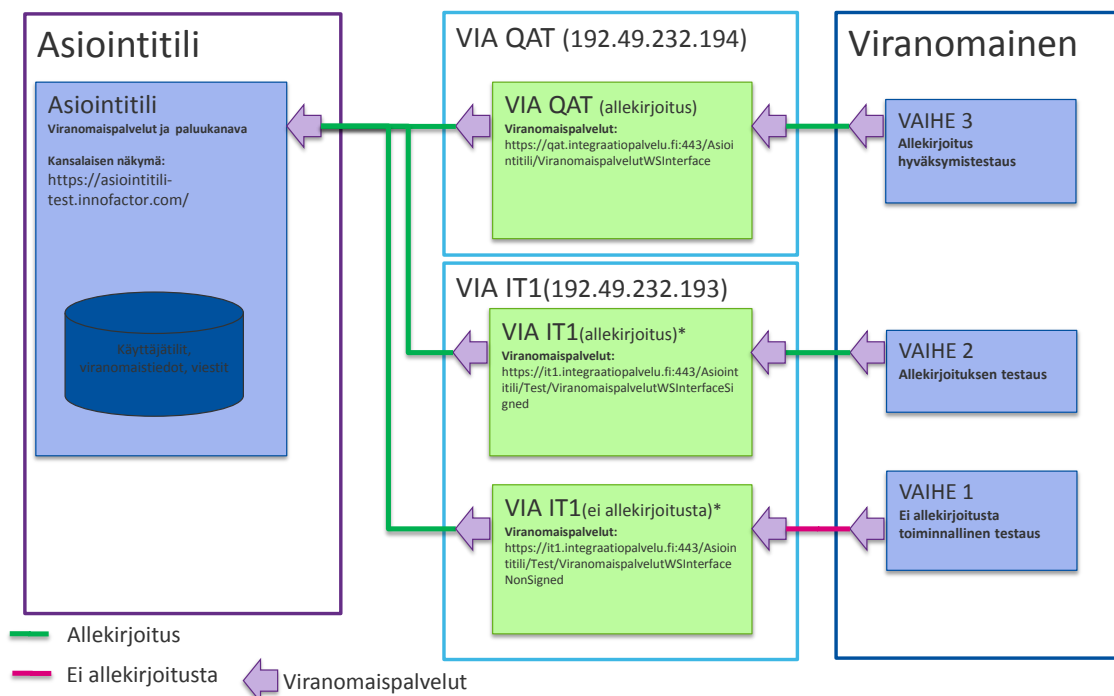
Asiointitili

Asiointitili
Viranomaispalvelut ja paluukanava

Kansalaisen näkymä:
https://asiointitili-test.innofactor.com/

Käyttäjätilit, viranomaistiedot, viestit

VIA QAT (192.49.232.194)

VIA QAT (allekirjoitus)
Viranomaispalvelut:
https://qat.integraatiopalvelu.fi:443/Asiointitili/ViranomaispalvelutWSInterface

VIA IT1(192.49.232.193)

VIA IT1(allekirjoitus)*
Viranomaispalvelut:
https://it1.integraatiopalvelu.fi:443/Asiointitili/Test/ViranomaispalvelutWSInterfaceSigned

VIA IT1(ei allekirjoitusta)*
Viranomaispalvelut:
https://it1.integraatiopalvelu.fi:443/Asiointitili/Test/ViranomaispalvelutWSInterface NonSigned

Viranomainen

VAIHE 3
Allekirjoitus hyväksymistestaus

VAIHE 2
Allekirjoituksen testaus

VAIHE 1
Ei allekirjoitusta toiminnallinen testaus

Allekirjoitus

Ei allekirjoitusta

Viranomaispalvelut